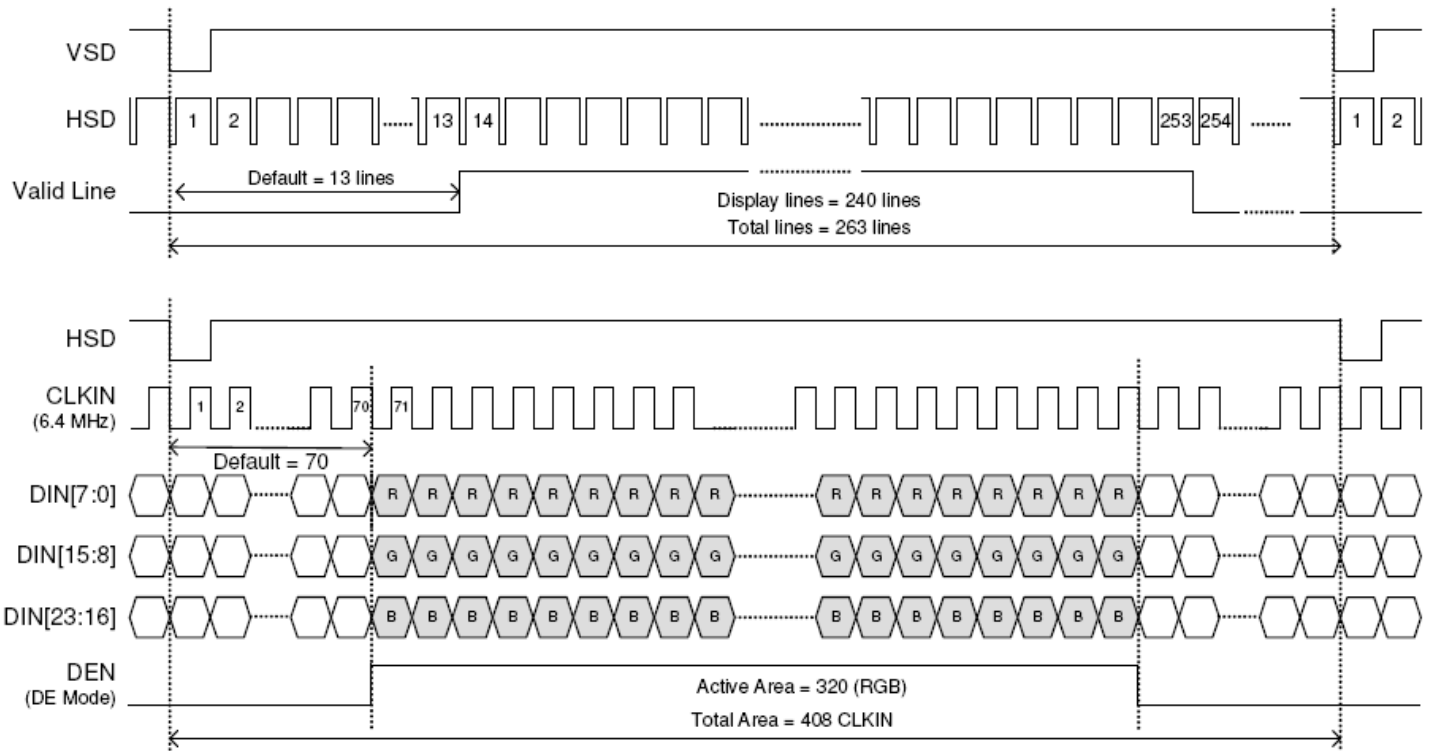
VSD

HSD 1 2 13 14 253 254 1 2

Valid Line

Default = 13 lines

Display lines = 240 lines

Total lines = 263 lines

HSD

CLKIN (6.4 MHz) 1 2 70 71

Default = 70

DIN[7:0] R R R R R R R R R R R R R R R R R

DIN[15:8] G G G G G G G G G G G G G G G G G

DIN[23:16] B B B B B B B B B B B B B B B B B

DEN (DE Mode)

Active Area = 320 (RGB)

Total Area = 408 CLKIN